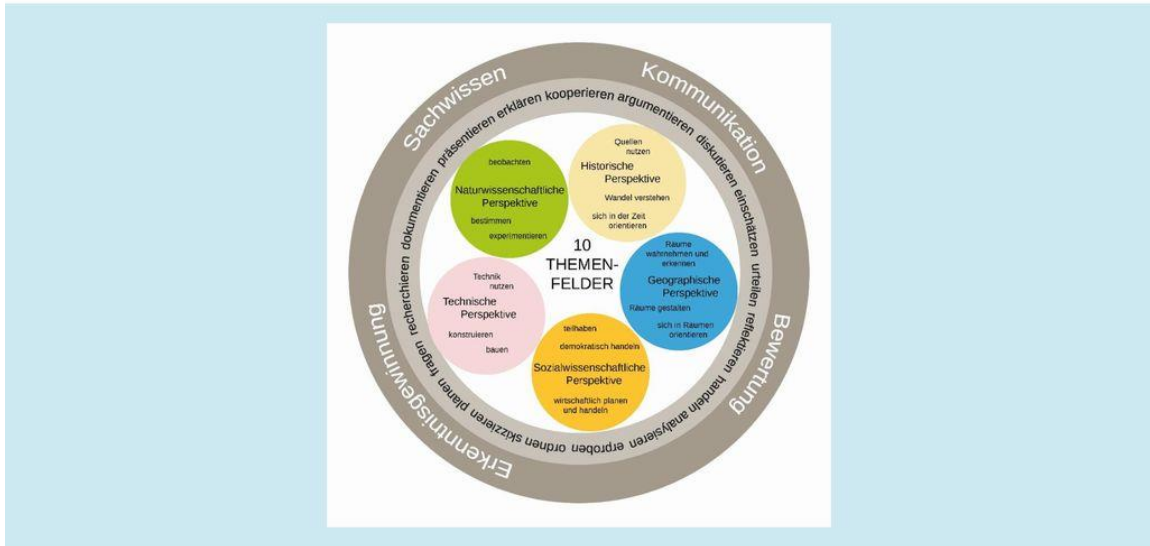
Sachwissen

Kommunikation

Bewertung

Erkenntnisgewinnung

recherchieren dokumentieren präsentieren erklären kooperieren argumentieren diskutieren einschätzen urteilen reflektieren handeln analysieren erproben ordnen skizzieren planen fragen

beobachten

Naturwissenschaftliche Perspektive

bestimmen

experimentieren

Quellen nutzen

Historische Perspektive

Wandel verstehen

sich in der Zeit orientieren

10 THEMENFELDER

Räume wahrnehmen und erkennen

Geographische Perspektive

Räume gestalten

sich in Räumen orientieren

Technik nutzen

Technische Perspektive

konstruieren

bauen

teilhaben

demokratisch handeln

Sozialwissenschaftliche Perspektive

wirtschaftlich planen und handeln